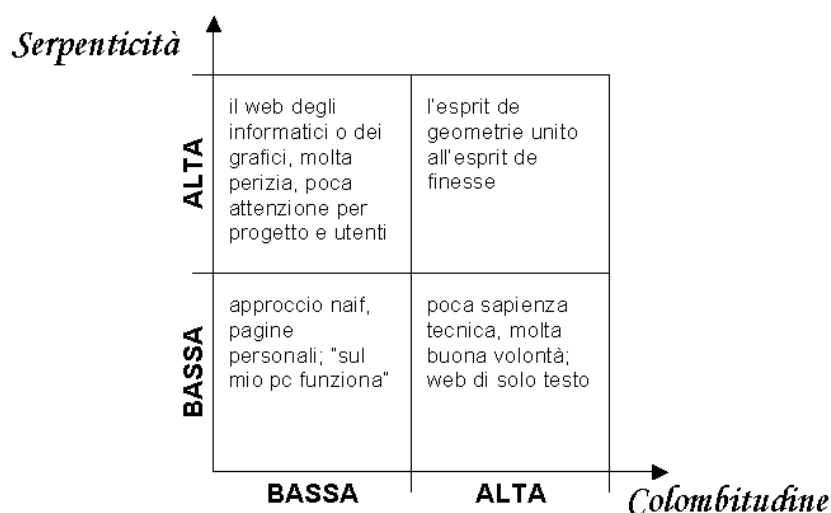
Serpenticità

| | | |
|---|---|---|
| ALTA | il web degli informatici o dei grafici, molta perizia, poca attenzione per progetto e utenti | l'esprit de geometrie unito all'esprit de finesse |
| BASSA | approccio naif, pagine personali; "sul mio pc funziona" | poca sapienza tecnica, molta buona volontà; web di solo testo |
| | BASSA | ALTA |

Colombitudine